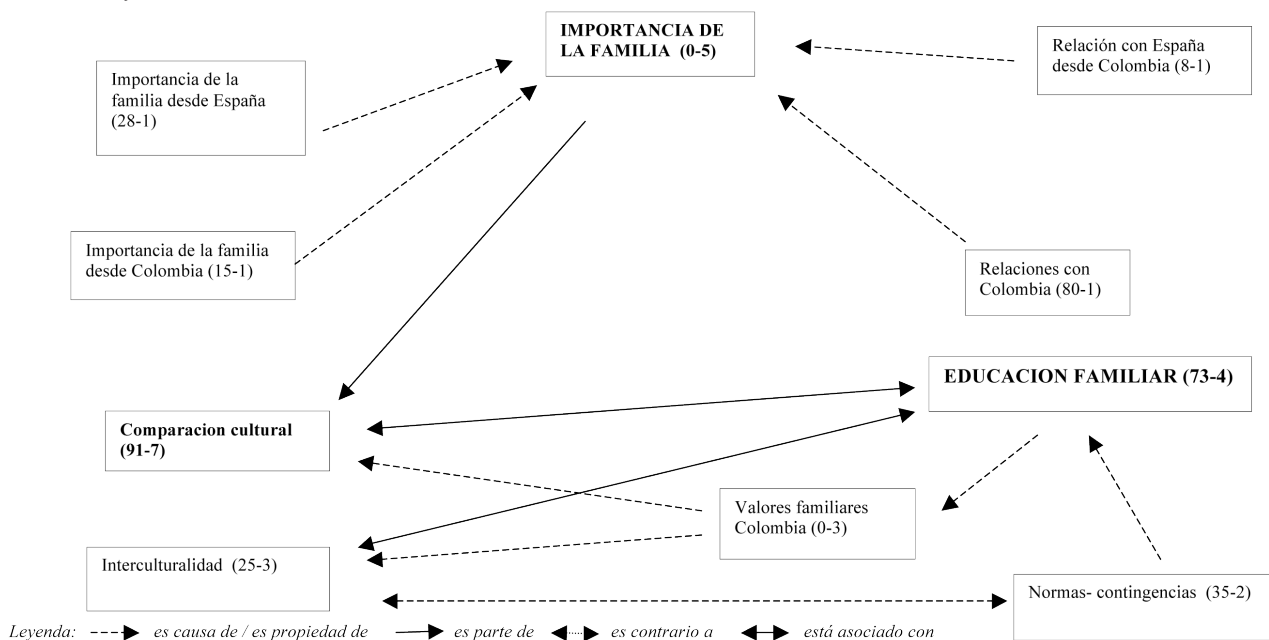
IMPORTANCIA DE LA FAMILIA (0-5)

Importancia de la familia desde España (28-1)

Relación con España desde Colombia (8-1)

Importancia de la familia desde Colombia (15-1)

Relaciones con Colombia (80-1)

EDUCACION FAMILIAR (73-4)

Comparacion cultural (91-7)

Valores familiares Colombia (0-3)

Interculturalidad (25-3)

Normas- contingencias (35-2)

Leyenda: es causa de / es propiedad de es parte de es contrario a está asociado con